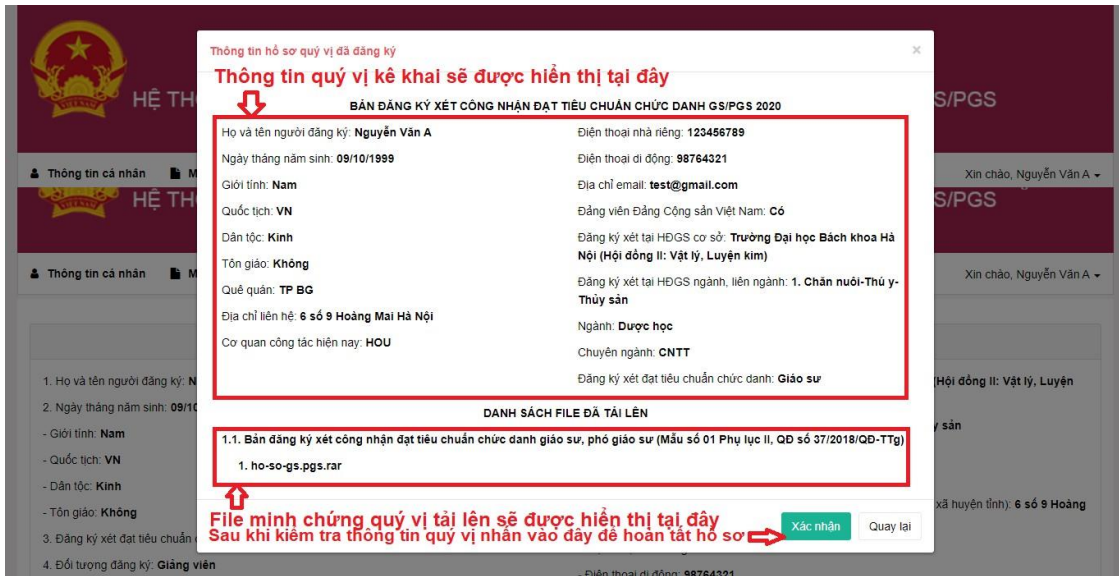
HỆ THỐNG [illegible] S/PGS

Thông tin cá nhân M

Xin chào, Nguyễn Văn A

HỆ TH S/PGS

Thông tin cá nhân M

Xin chào, Nguyễn Văn A

Thông tin hồ sơ quý vị đã đăng ký

×

Thông tin quý vị kê khai sẽ được hiển thị tại đây

BẢN ĐĂNG KÝ XÉT CÔNG NHẬN ĐẠT TIÊU CHUẨN CHỨC DANH GS/PGS 2020

Họ và tên người đăng ký: Nguyễn Văn A

Ngày tháng năm sinh: 09/10/1999

Giới tính: Nam

Quốc tịch: VN

Dân tộc: Kinh

Tôn giáo: Không

Quê quán: TP BG

Địa chỉ liên hệ: 6 số 9 Hoàng Mai Hà Nội

Cơ quan công tác hiện nay: HOU

Điện thoại nhà riêng: 123456789

Điện thoại di động: 98764321

Địa chỉ email: test@gmail.com

Đảng viên Đảng Cộng sản Việt Nam: Có

Đăng ký xét tại HĐGS cơ sở: Trường Đại học Bách khoa Hà Nội (Hội đồng II: Vật lý, Luyện kim)

Đăng ký xét tại HĐGS ngành, liên ngành: 1. Chăn nuôi-Thú y-Thủy sản

Ngành: Dược học

Chuyên ngành: CNTT

Đăng ký xét đạt tiêu chuẩn chức danh: Giáo sư

DANH SÁCH FILE ĐÃ TẢI LÊN

1.1. Bản đăng ký xét công nhận đạt tiêu chuẩn chức danh giáo sư, phó giáo sư (Mẫu số 01 Phụ lục II, QĐ số 37/2018/QĐ-TTg)

1. ho-so-gs.pgs.rar

File minh chứng quý vị tải lên sẽ được hiển thị tại đây

Sau khi kiểm tra thông tin quý vị nhấn vào đây để hoàn tất hồ sơ

Xác nhận

Quay lại

1. Họ và tên người đăng ký: N

2. Ngày tháng năm sinh: 09/10

- Giới tính: Nam

- Quốc tịch: VN

- Dân tộc: Kinh

- Tôn giáo: Không

3. Đăng ký xét đạt tiêu chuẩn

4. Đối tượng đăng ký: Giảng viên

Hội đồng II: Vật lý, Luyện

y sản

xã huyện tỉnh): 6 số 9 Hoàng

- Điện thoại di động: 98764321